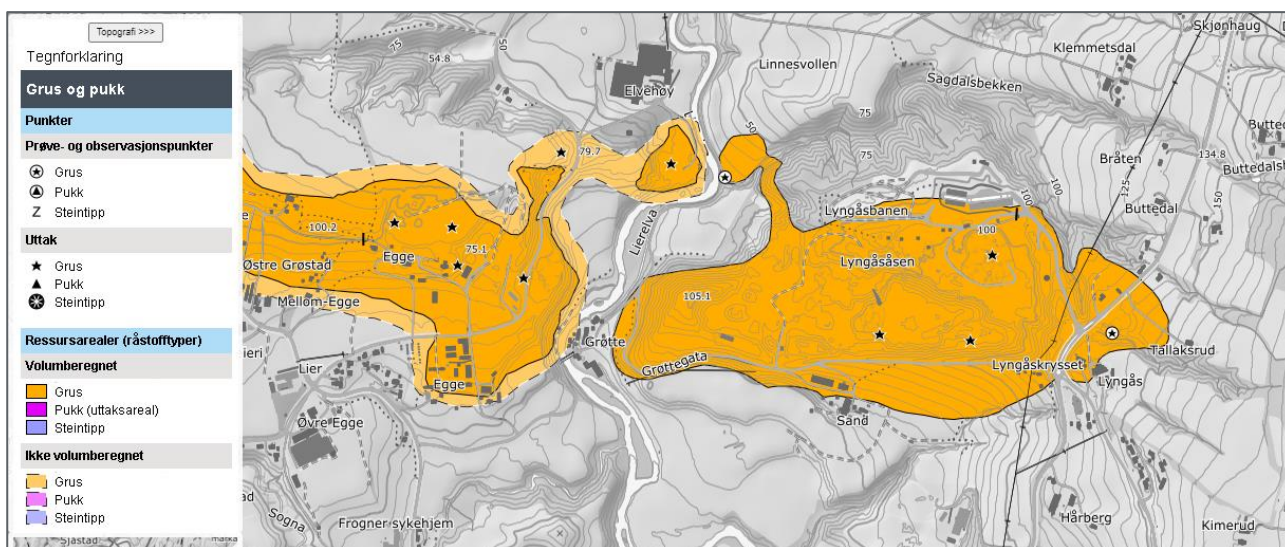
Topografi >>>

Tegnforklaring

Grus og pukk

Punkter

Prøve- og observasjonspunkter

Grus
Pukk
Z Steintipp

Uttak

Grus
Pukk
Steintipp

Ressursarealer (råstofftyper)

Volumberegnet

Grus
Pukk (uttaksareal)
Steintipp

Ikke volumberegnet

Grus
Pukk
Steintipp

Skjønhaug
Klemmetsdal
Linnesvollen
Sagdalsbekken
Elvehøy
54.8
75
50
79.7
50
75
75
Bråten
134.8
Buttedalsl
Butte
Buttedal
125
150
100
Lyngåsbanen
100
100.2
Egge
75.1
Østre Grøstad
Mellom-Egge
Liereiva
Lyngåsåsen
100
105.1
Grøtte
Grøttegata
Lier
Egge
Lyngåskrysset
Tallaksrud
Lyngås
Øvre Egge
Sand
Sogna
Frogner sykehjem
Hårberg
Kimerud
Sjåstad